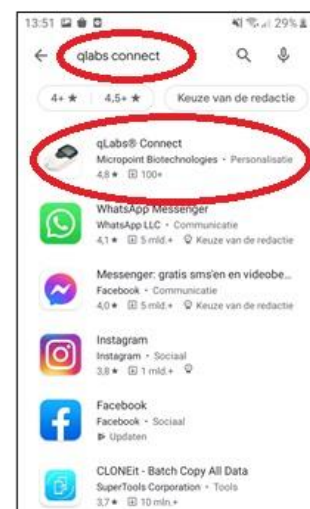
13:51 29%

qlabs connect

4+ ★ 4,5+ ★ Keuze van de redactie

qLabs® Connect
Micropoint Biotechnologies · Personalisatie
4,8 ★ 100+

WhatsApp Messenger
WhatsApp LLC · Communicatie
4,1 ★ 5 mld.+ Keuze van de redactie

Messenger: gratis sms'en en videobe...
Facebook · Communicatie
4,0 ★ 5 mld.+ Keuze van de redactie

Instagram
Instagram · Sociaal
3,8 ★ 1 mld.+

Facebook
Facebook · Sociaal
Updaten

CLONEit - Batch Copy All Data
SuperTools Corporation · Tools
3,7 ★ 10 mln.+